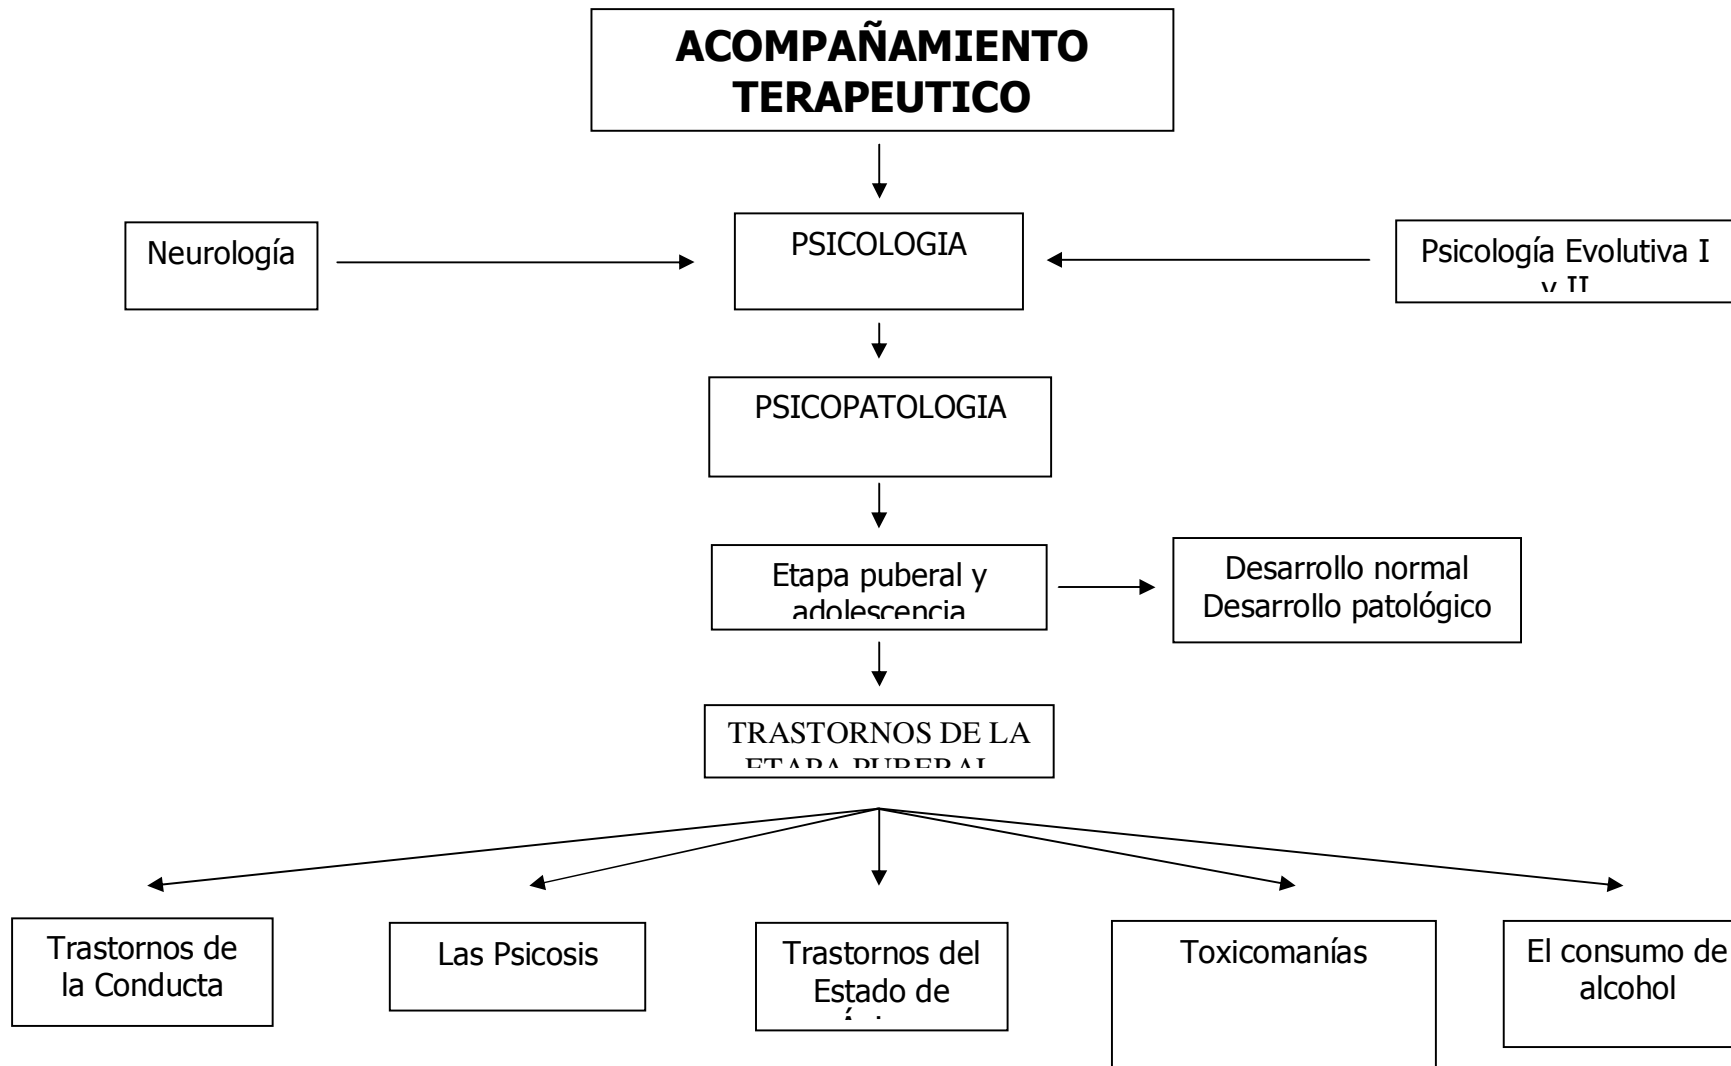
ACOMPAÑAMIENTO TERAPEUTICO

Neurología

PSICOLOGIA

Psicología Evolutiva I y II

PSICOPATOLOGIA

Etapa puberal y adolescencia

Desarrollo normal
Desarrollo patológico

TRASTORNOS DE LA ETAPA PUBERAL

Trastornos de la Conducta

Las Psicosis

Trastornos del Estado de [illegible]

Toxicomanías

El consumo de alcohol